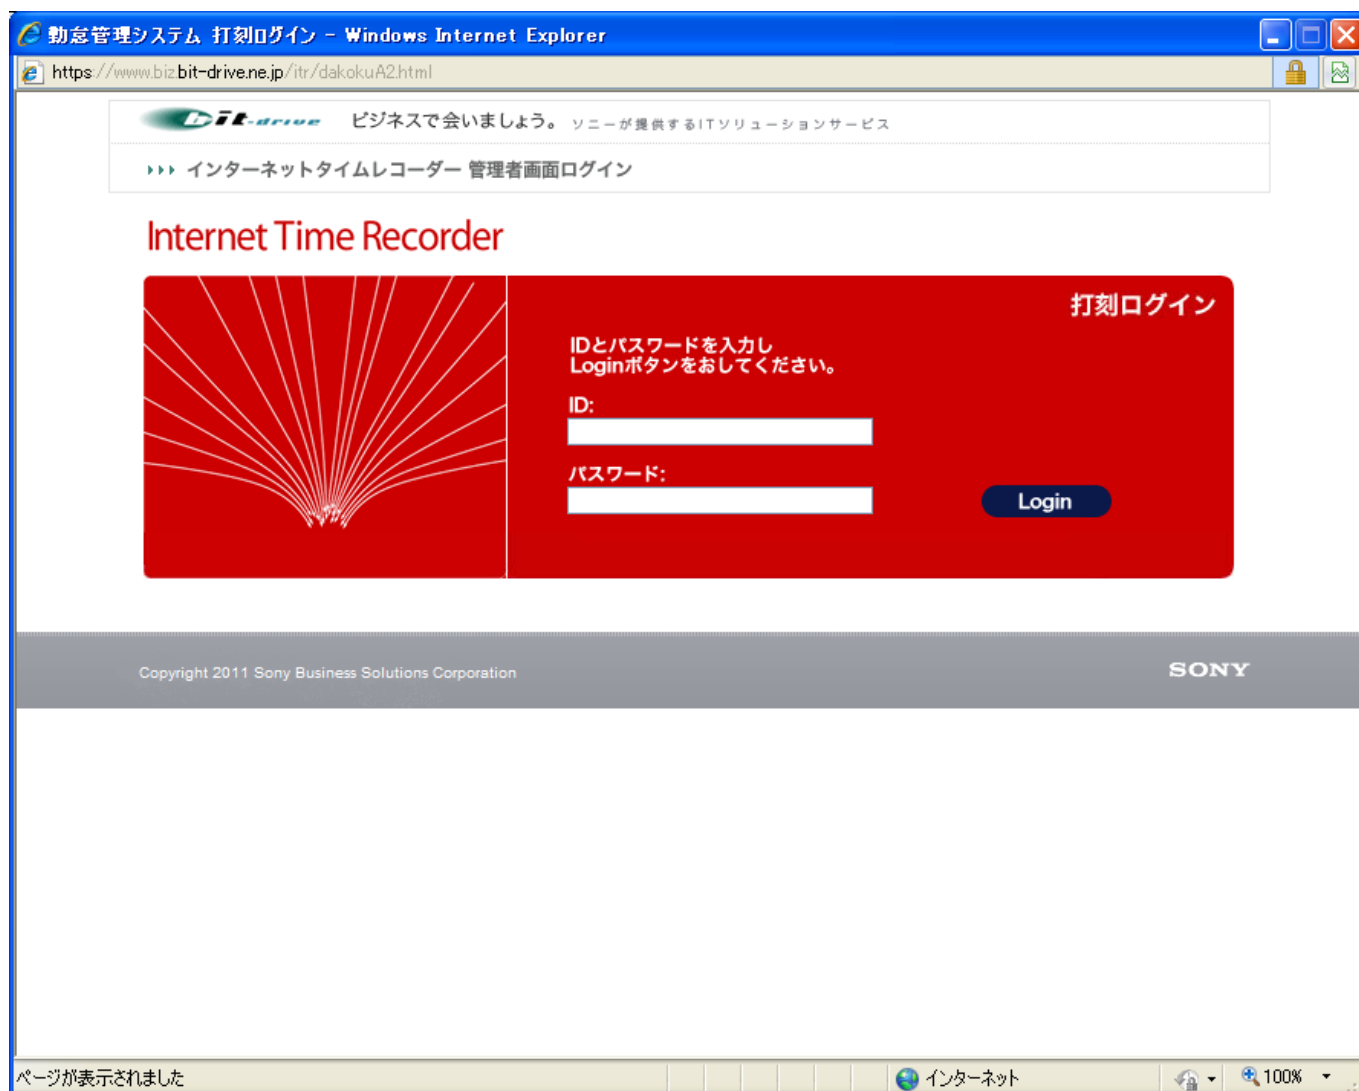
勤怠管理システム 打刻ログイン - Windows Internet Explorer

https://www.biz.bit-drive.ne.jp/itr/dakokuA2.html

bit-drive ビジネスで会いましょう。 ソニーが提供するITソリューションサービス

››› インターネットタイムレコーダー 管理者画面ログイン

Internet Time Recorder

打刻ログイン

IDとパスワードを入力し
Loginボタンをおしてください。

ID:

パスワード:

Login

Copyright 2011 Sony Business Solutions Corporation

SONY

ページが表示されました

インターネット

100%